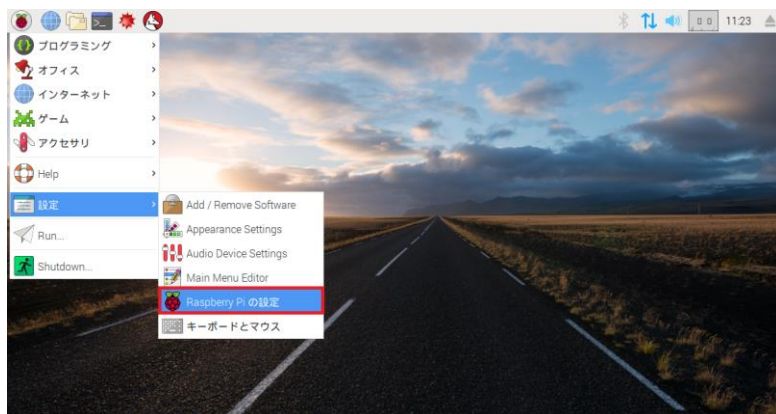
0 0 11:23

プログラミング
オフィス
インターネット
ゲーム
アクセサリ
Help
設定
Run...
Shutdown...

Add / Remove Software
Appearance Settings
Audio Device Settings
Main Menu Editor
Raspberry Pi の設定
キーボードとマウス